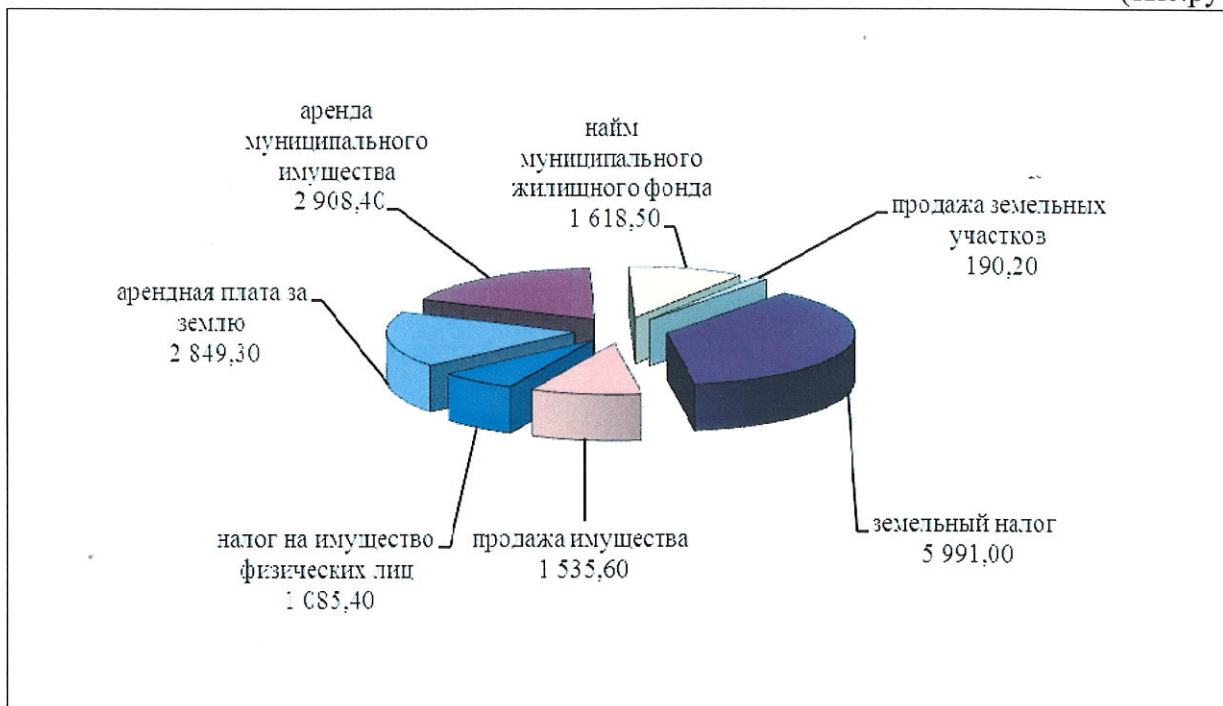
(тыс.ру

аренда муниципального имущества 2 908,40

найм муниципального жилищного фонда 1 618,50

продажа земельных участков 190,20

арендная плата за землю 2 849,30

земельный налог 5 991,00

налог на имущество физических лиц 1 085,40

продажа имущества 1 535,60